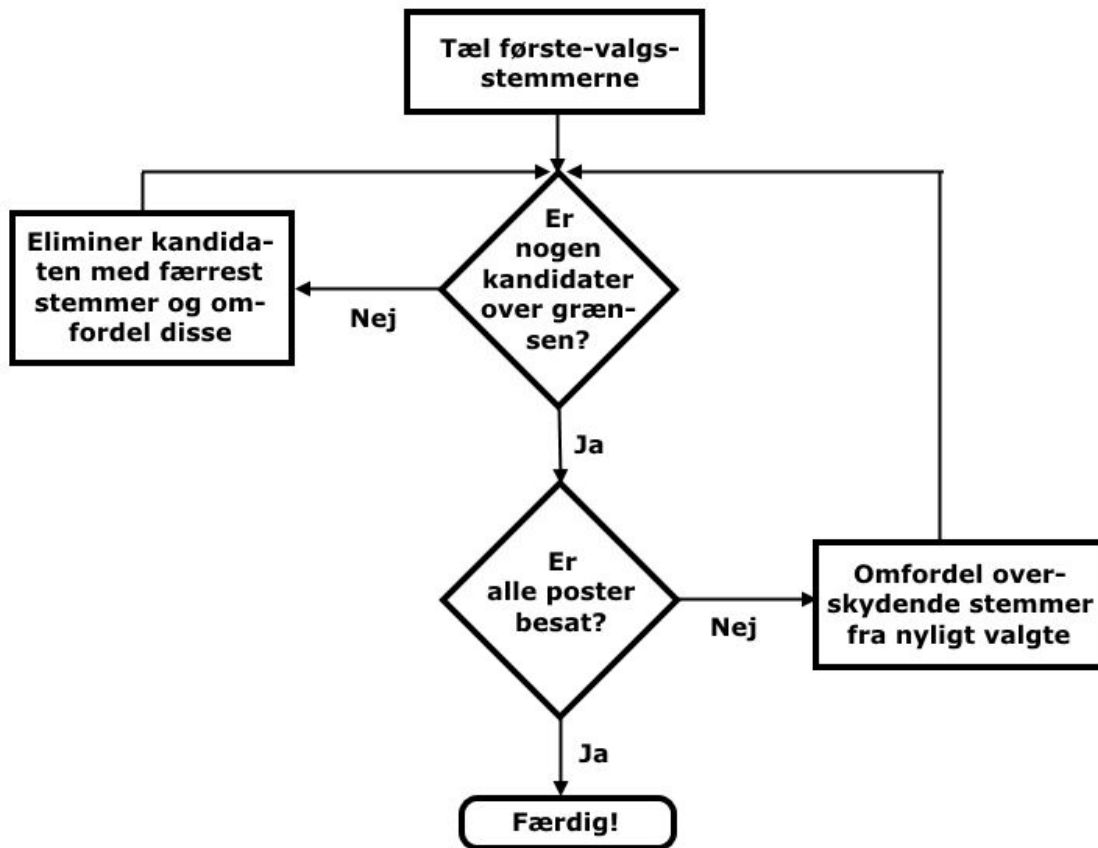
Tæl første-valgsstemmerne

Er nogen kandidater over grænsen?

Nej

Eliminer kandidaten med færrest stemmer og omfordel disse

Ja

Er alle poster besat?

Nej

Omfordel overskydende stemmer fra nyligt valgte

Ja

Færdig!